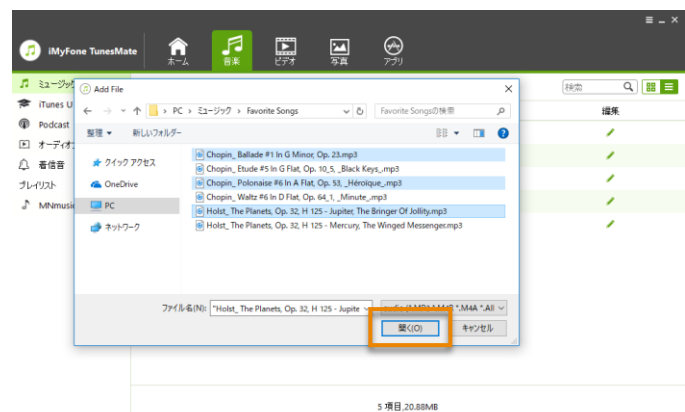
iMyFone TunesMate

ホーム
音楽
ビデオ
写真
アプリ

ミュージック
iTunes U
Podcast
オーディオ
着信音
プレイリスト
MNmusic

検索
編集

Add File

PC › ミュージック › Favorite Songs
Favorite Songsの検索

整理
新しいフォルダー

クイック アクセス
OneDrive
PC
ネットワーク

Chopin_ Ballade #1 In G Minor, Op. 23.mp3
Chopin_ Etude #5 In G Flat, Op. 10_5, _Black Keys_.mp3
Chopin_ Polonaise #6 In A Flat, Op. 53, _Héroique_.mp3
Chopin_ Waltz #6 In D Flat, Op. 64_1, _Minute_.mp3
Holst_ The Planets, Op. 32, H 125 - Jupiter, The Bringer Of Jollity.mp3
Holst_ The Planets, Op. 32, H 125 - Mercury, The Winged Messenger.mp3

ファイル名(N): "Holst_ The Planets, Op. 32, H 125 - Jupite
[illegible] *.M4A *.All
開く(O)
キャンセル

5 項目,20.88MB